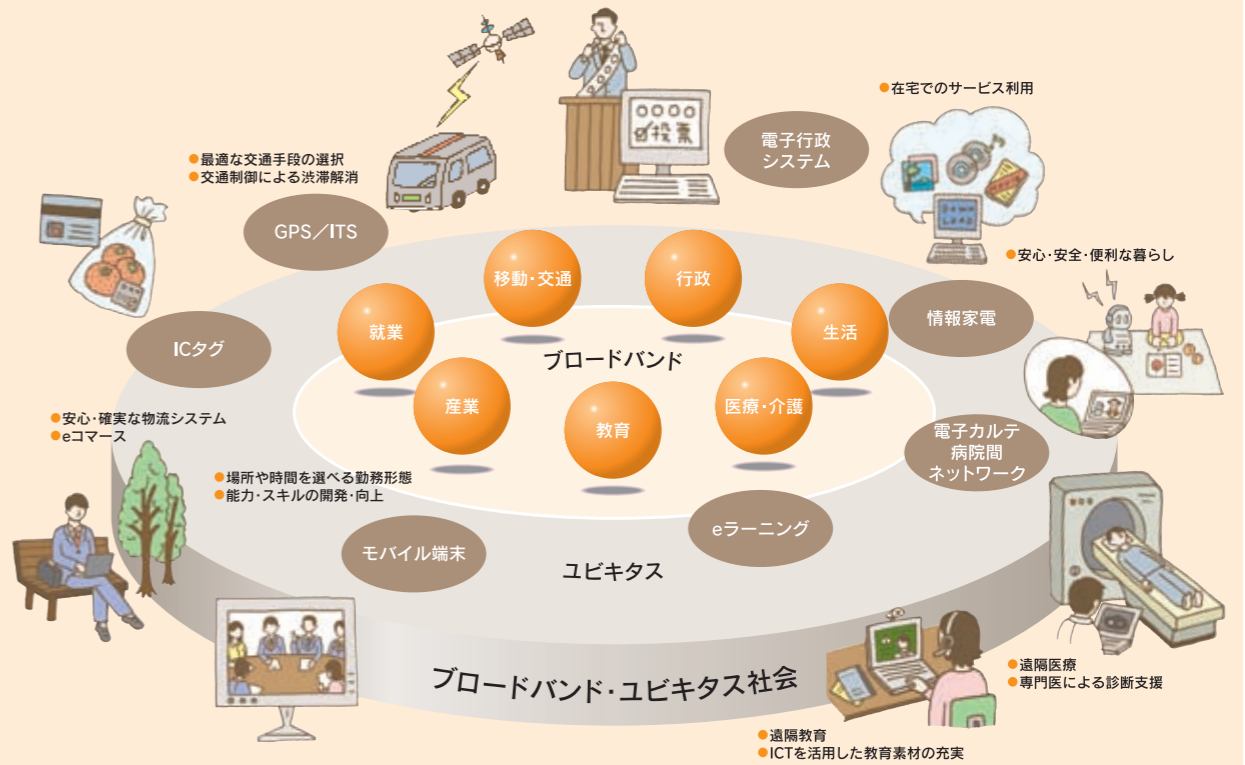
●在宅でのサービス利用

電子行政システム

○○○○
☑投票

●最適な交通手段の選択
●交通制御による渋滞解消

GPS／ITS

移動・交通

行政

●安心・安全・便利な暮らし

就業

生活

情報家電

ICタグ

ブロードバンド

産業

教育

医療・介護

●安心・確実な物流システム
●eコマース

●場所や時間を選べる勤務形態
●能力・スキルの開発・向上

電子カルテ
病院間
ネットワーク

eラーニング

モバイル端末

ユビキタス

ブロードバンド・ユビキタス社会

●遠隔医療
●専門医による診断支援

●遠隔教育
●ICTを活用した教育素材の充実